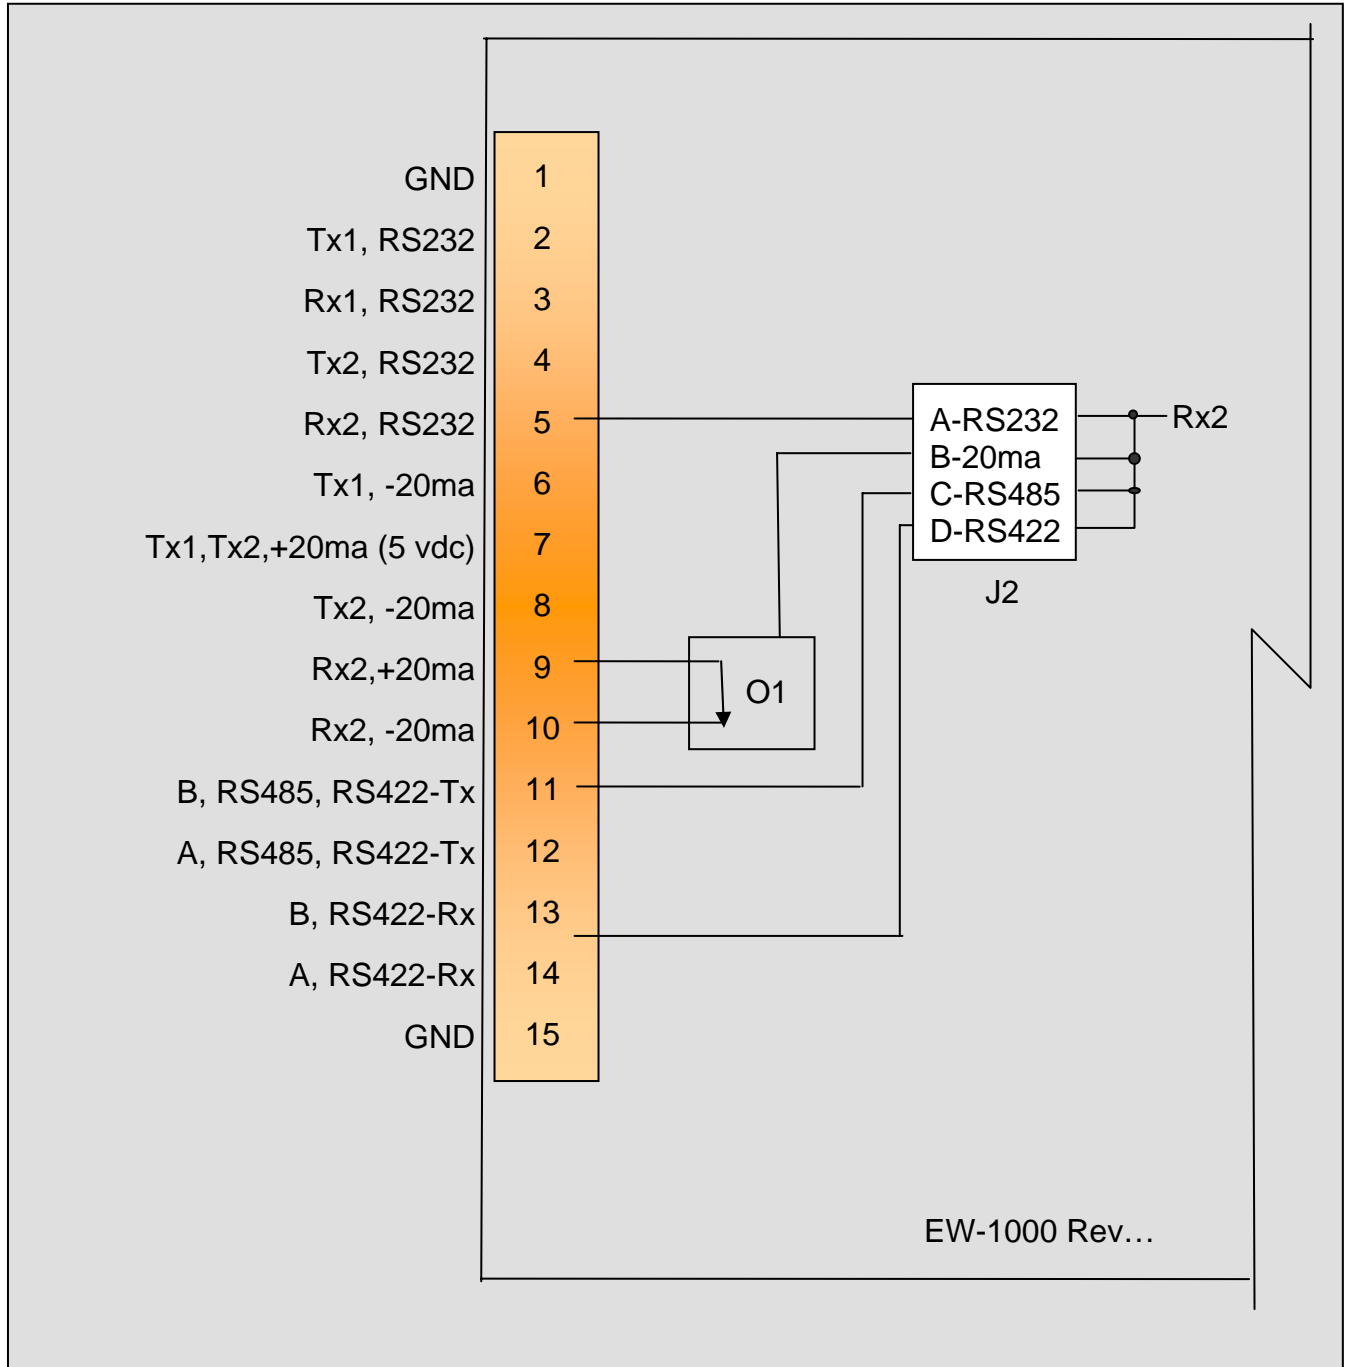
GND 1
Tx1, RS232 2
Rx1, RS232 3
Tx2, RS232 4
Rx2, RS232 5
Tx1, -20ma 6
Tx1,Tx2,+20ma (5 vdc) 7
Tx2, -20ma 8
Rx2,+20ma 9
Rx2, -20ma 10
B, RS485, RS422-Tx 11
A, RS485, RS422-Tx 12
B, RS422-Rx 13
A, RS422-Rx 14
GND 15

A-RS232
B-20ma
C-RS485
D-RS422
Rx2
J2
O1

EW-1000 Rev…